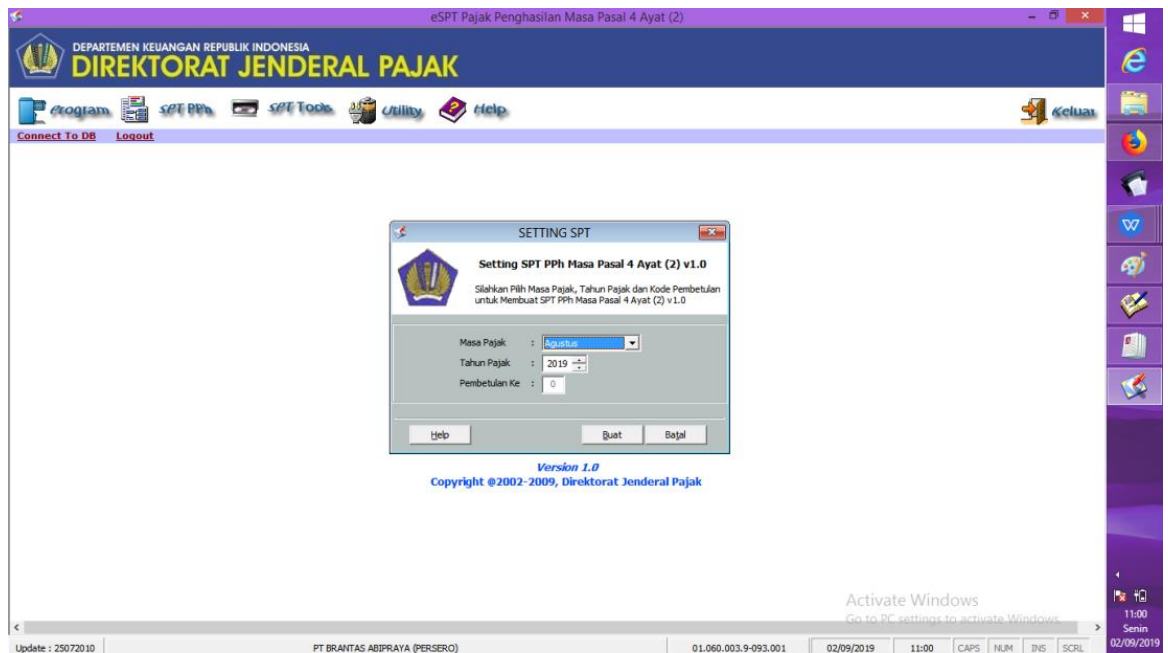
eSPT Pajak Penghasilan Masa Pasal 4 Ayat (2)

DEPARTEMEN KEUANGAN REPUBLIK INDONESIA
DIREKTORAT JENDERAL PAJAK

Program SPT PPh SPT Tools Utility Help Keluar

Connect To DB Logout

SETTING SPT

Setting SPT PPh Masa Pasal 4 Ayat (2) v1.0

Silahkan Pilih Masa Pajak, Tahun Pajak dan Kode Pembetulan untuk Membuat SPT PPh Masa Pasal 4 Ayat (2) v1.0

Masa Pajak : Agustus
Tahun Pajak : 2019
Pembetulan Ke : 0

Help Buat Batal

Version 1.0
Copyright @2002-2009, Direktorat Jenderal Pajak

Activate Windows
Go to PC settings to activate Windows.

Update : 25072010 PT BRANTAS ABIPRAYA (PERSERO) 01.060.003.9-093.001 02/09/2019 11:00 CAPS NUM INS SCRL

11:00
Senin
02/09/2019